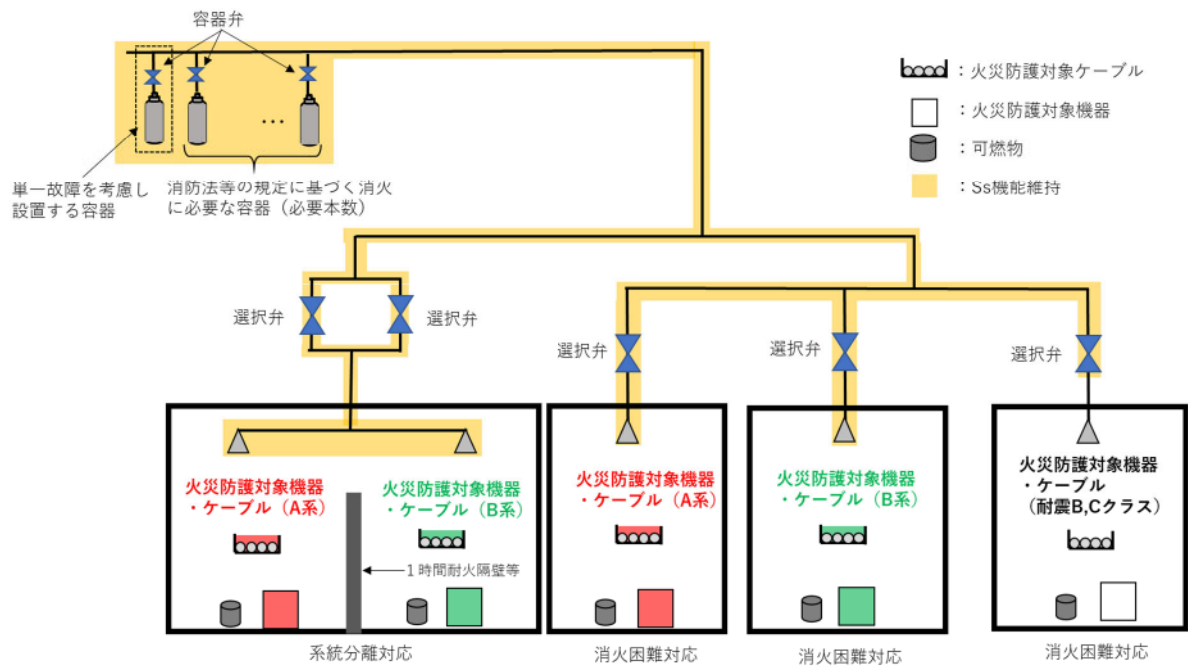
容器弁

単一故障を考慮し設置する容器

消防法等の規定に基づく消火に必要な容器（必要本数）

：火災防護対象ケーブル

：火災防護対象機器

：可燃物

：Ss機能維持

選択弁

選択弁

選択弁

選択弁

選択弁

火災防護対象機器・ケーブル（A系）

火災防護対象機器・ケーブル（B系）

1時間耐火隔壁等

火災防護対象機器・ケーブル（A系）

火災防護対象機器・ケーブル（B系）

火災防護対象機器・ケーブル（耐震B,Cクラス）

系統分離対応

消火困難対応

消火困難対応

消火困難対応